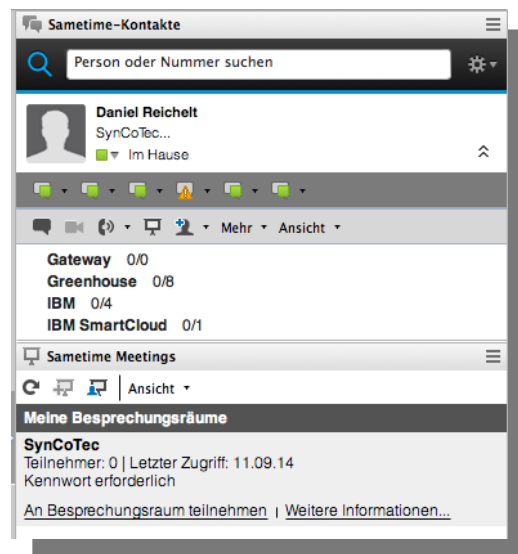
Sametime-Kontakte

Person oder Nummer suchen

Daniel Reichelt
SynCoTec...
Im Hause

Mehr ▾ Ansicht ▾

Gateway 0/0
Greenhouse 0/8
IBM 0/4
IBM SmartCloud 0/1

Sametime Meetings

Ansicht ▾

Meine Besprechungsräume

SynCoTec
Teilnehmer: 0 | Letzter Zugriff: 11.09.14
Kennwort erforderlich

An Besprechungsraum teilnehmen | Weitere Informationen...